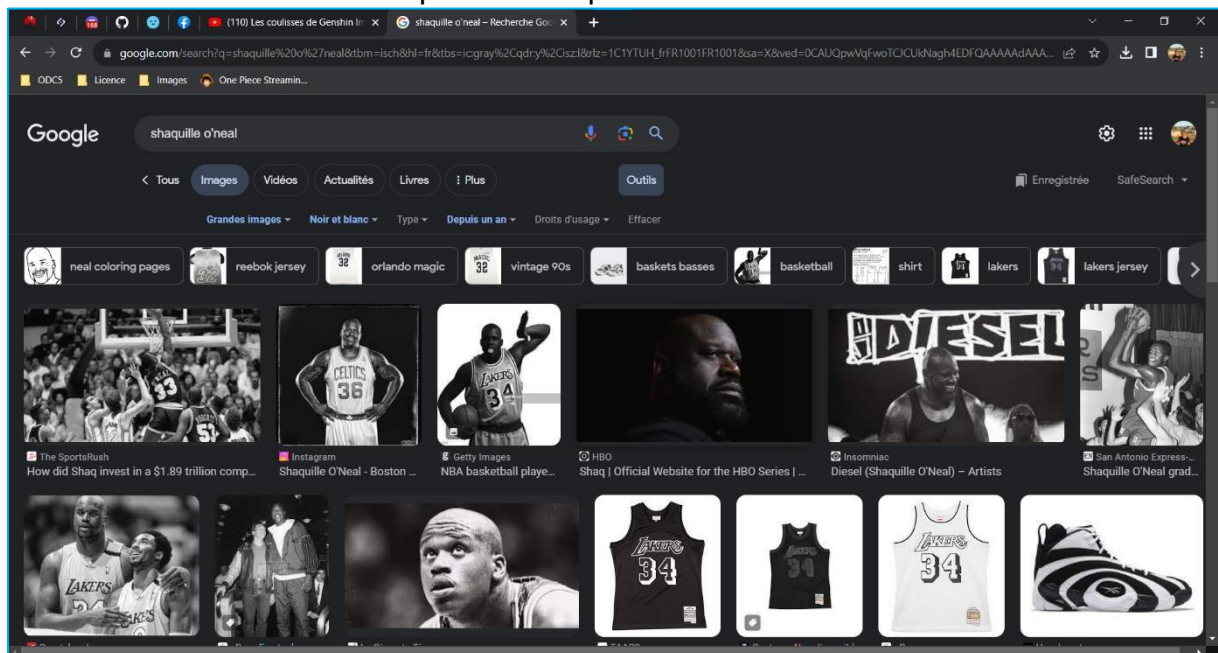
(110) Les coulisses de Genshin In ×
shaquille o'neal – Recherche Goo ×
+

google.com/search?q=shaquille%20o%27neal&tbm=isch&hl=fr&tbs=ic:gray%2Cqdr:y%2Cisz:l&rlz=1C1YTUH_frFR1001FR1001&sa=X&ved=0CAUQpwVqFwoTCJCUkNagh4EDFQAAAAAdAAA...

ODCS Licence Images One Piece Streamin...

Google
shaquille o'neal

< Tous Images Vidéos Actualités Livres ⋮ Plus Outils
Enregistrée SafeSearch

Grandes images ▾ Noir et blanc ▾ Type ▾ Depuis un an ▾ Droits d'usage ▾ Effacer

neal coloring pages
reebok jersey
orlando magic
vintage 90s
baskets basses
basketball
shirt
lakers
lakers jersey

CELTICS 36
LAKERS 34
DIESEL

The SportsRush
How did Shaq invest in a $1.89 trillion comp...
Instagram
Shaquille O'Neal - Boston ...
Getty Images
NBA basketball playe...
HBO
Shaq | Official Website for the HBO Series | ...
Insomniac
Diesel (Shaquille O'Neal) – Artists
San Antonio Express-...
Shaquille O'Neal grad...

LAKERS 34
LAKERS 34
LAKERS 34